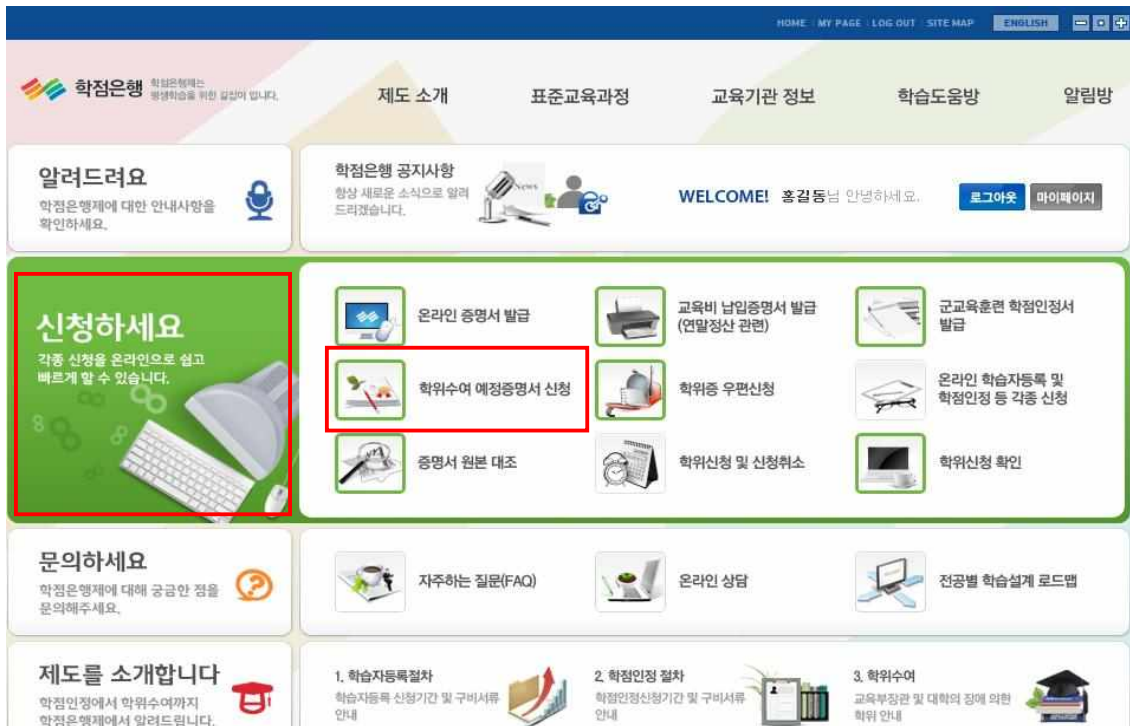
HOME | MY PAGE | LOG OUT | SITE MAP ENGLISH

학점은행 학점은행제는 평생학습을 위한 길잡이 입니다.

제도 소개 표준교육과정 교육기관 정보 학습도움방 알림방

알려드려요
학점은행제에 대한 안내사항을 확인하세요.

학점은행 공지사항
항상 새로운 소식으로 알려드리겠습니다.

News

WELCOME! 홍길동님 안녕하세요.

로그아웃 마이페이지

신청하세요
각종 신청을 온라인으로 쉽고 빠르게 할 수 있습니다.

온라인 증명서 발급

교육비 납입증명서 발급 (연말정산 관련)

군교육훈련 학점인정서 발급

학위수여 예정증명서 신청

학위증 우편신청

온라인 학습자등록 및 학점인정 등 각종 신청

증명서 원본 대조

학위신청 및 신청취소

학위신청 확인

문의하세요
학점은행제에 대해 궁금한 점을 문의해주세요.

자주하는 질문(FAQ)

온라인 상담

전공별 학습설계 로드맵

제도를 소개합니다
학점인정에서 학위수여까지 학점은행제에서 알려드립니다.

1. 학습자등록절차
학습자등록 신청기간 및 구비서류 안내

2. 학점인정 절차
학점인정신청기간 및 구비서류 안내

3. 학위수여
교육부장관 및 대학의 장에 의한 학위 안내